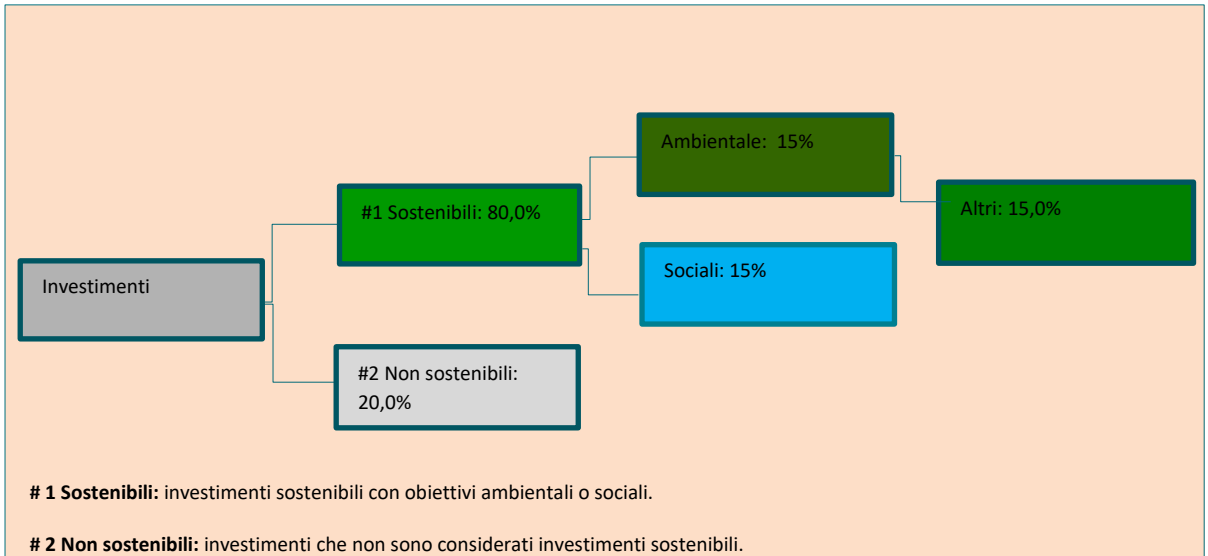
Investimenti

#1 Sostenibili: 80,0%

#2 Non sostenibili: 20,0%

Ambientale: 15%

Sociali: 15%

Altri: 15,0%

**# 1 Sostenibili:** investimenti sostenibili con obiettivi ambientali o sociali.

**# 2 Non sostenibili:** investimenti che non sono considerati investimenti sostenibili.